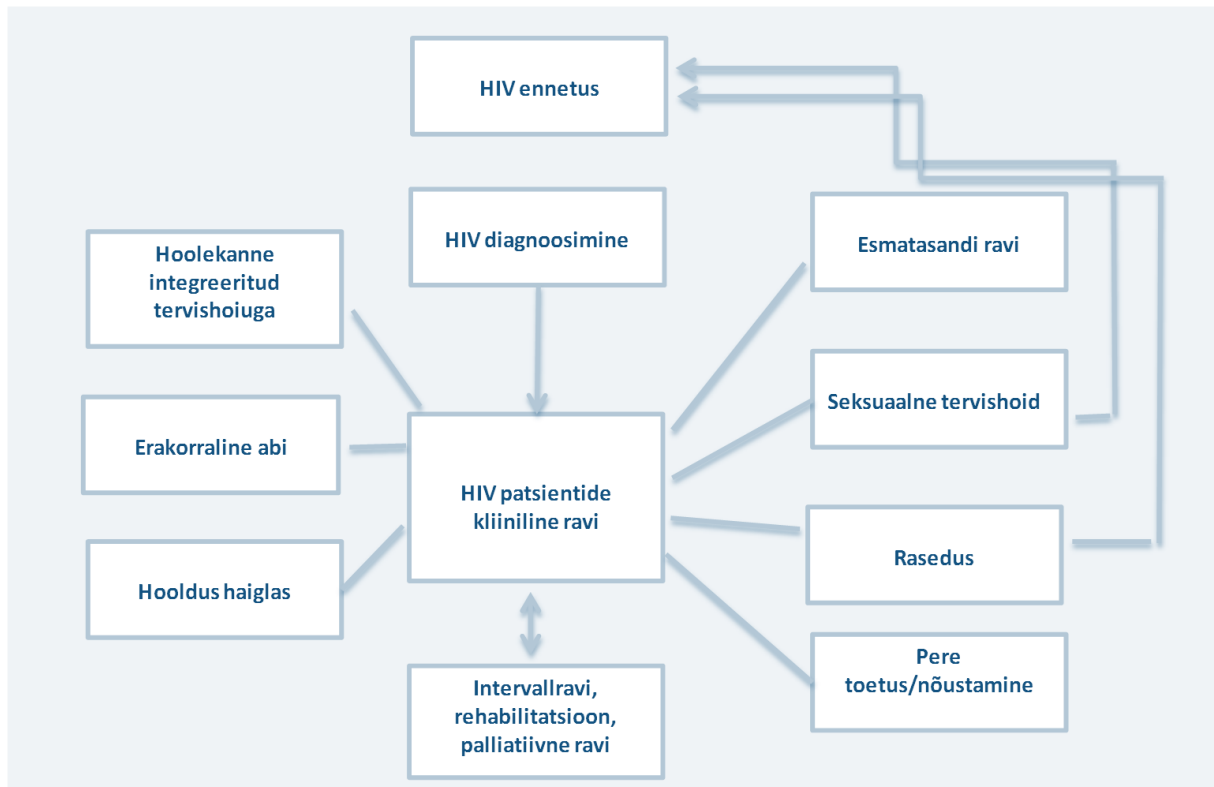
HIV ennetus

HIV diagnoosimine

Hoolekanne integreeritud tervishoiuga

Esmatasandi ravi

Seksuaalne tervishoid

Erakorraline abi

HIV patsientide kliiniline ravi

Rasedus

Hooldus haiglas

Pere toetus/nõustamine

Intervallravi, rehabilitatsioon, palliatiivne ravi